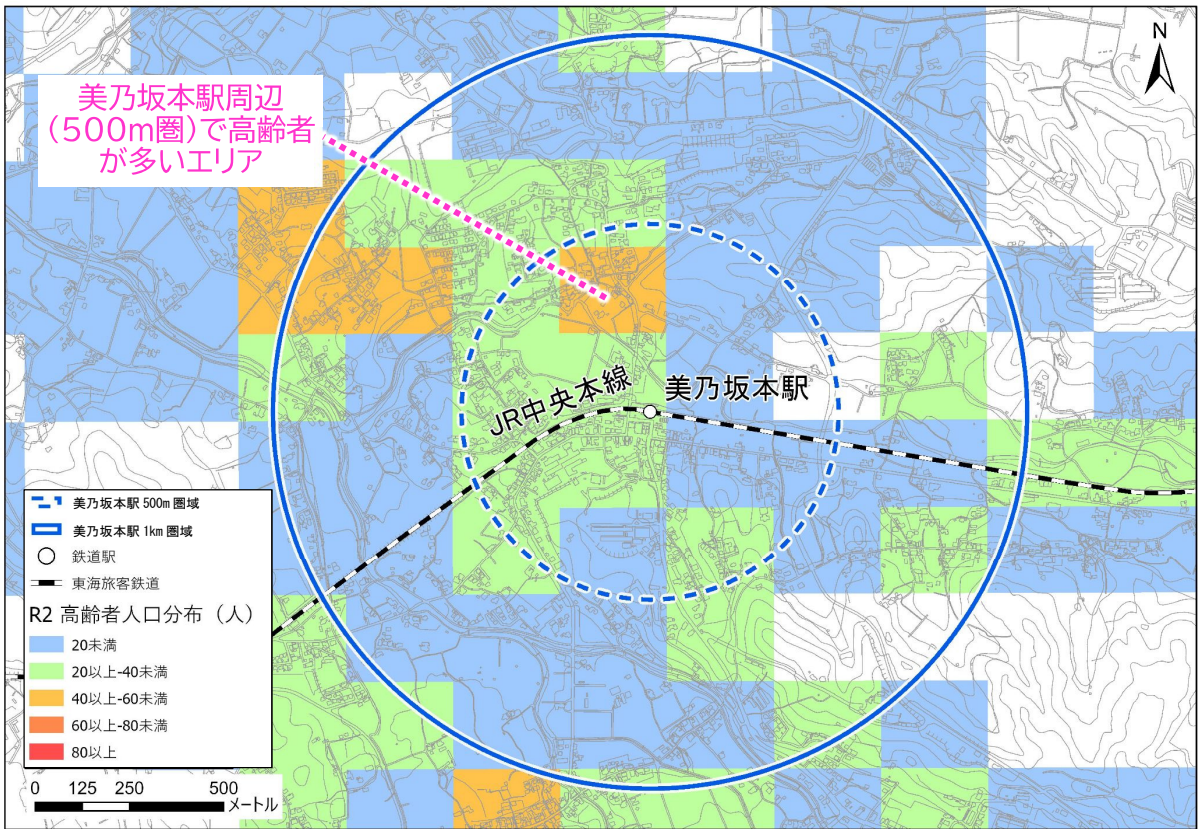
美乃坂本駅周辺（500m圏）で高齢者が多いエリア

N

JR中央本線

美乃坂本駅

美乃坂本駅 500m 圏域
美乃坂本駅 1km 圏域
鉄道駅
東海旅客鉄道

R2 高齢者人口分布（人）
20未満
20以上-40未満
40以上-60未満
60以上-80未満
80以上

0 125 250 500 メートル